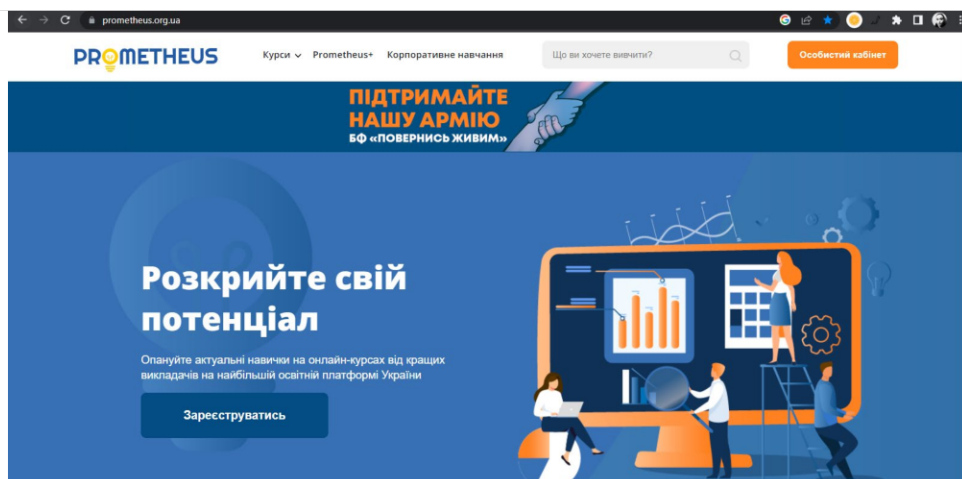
prometheus.org.ua

PROMETHEUS

Курси Prometheus+ Корпоративне навчання

Що ви хочете вивчити?

Особистий кабінет

ПІДТРИМАЙТЕ НАШУ АРМІЮ
БФ «ПОВЕРНИСЬ ЖИВИМ»

Розкрийте свій потенціал

Опануйте актуальні навички на онлайн-курсах від кращих викладачів на найбільшій освітній платформі України

Зареєструватись